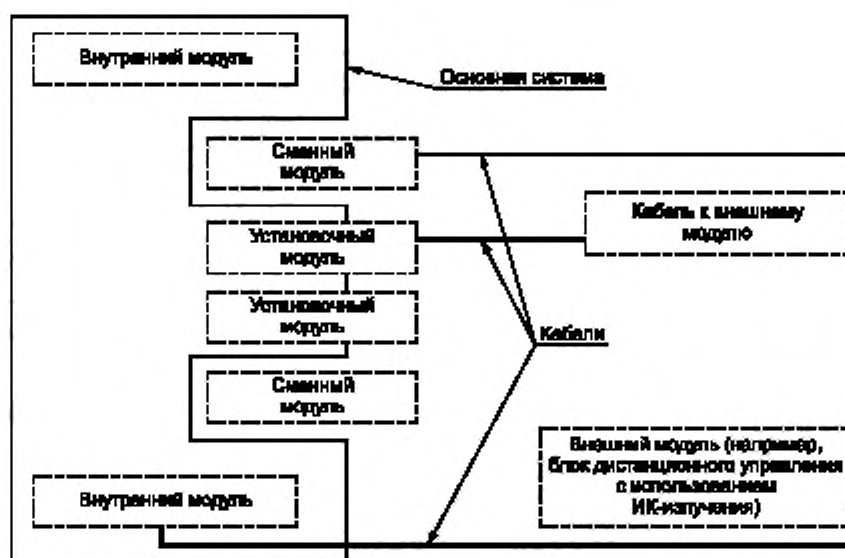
Внутренний модуль

Основная система

Сменный модуль

Кабель к внешнему модулю

Установочный модуль

Установочный модуль

Кабели

Сменный модуль

Внешний модуль (например, блок дистанционного управления с использованием ИК-излучения)

Внутренний модуль